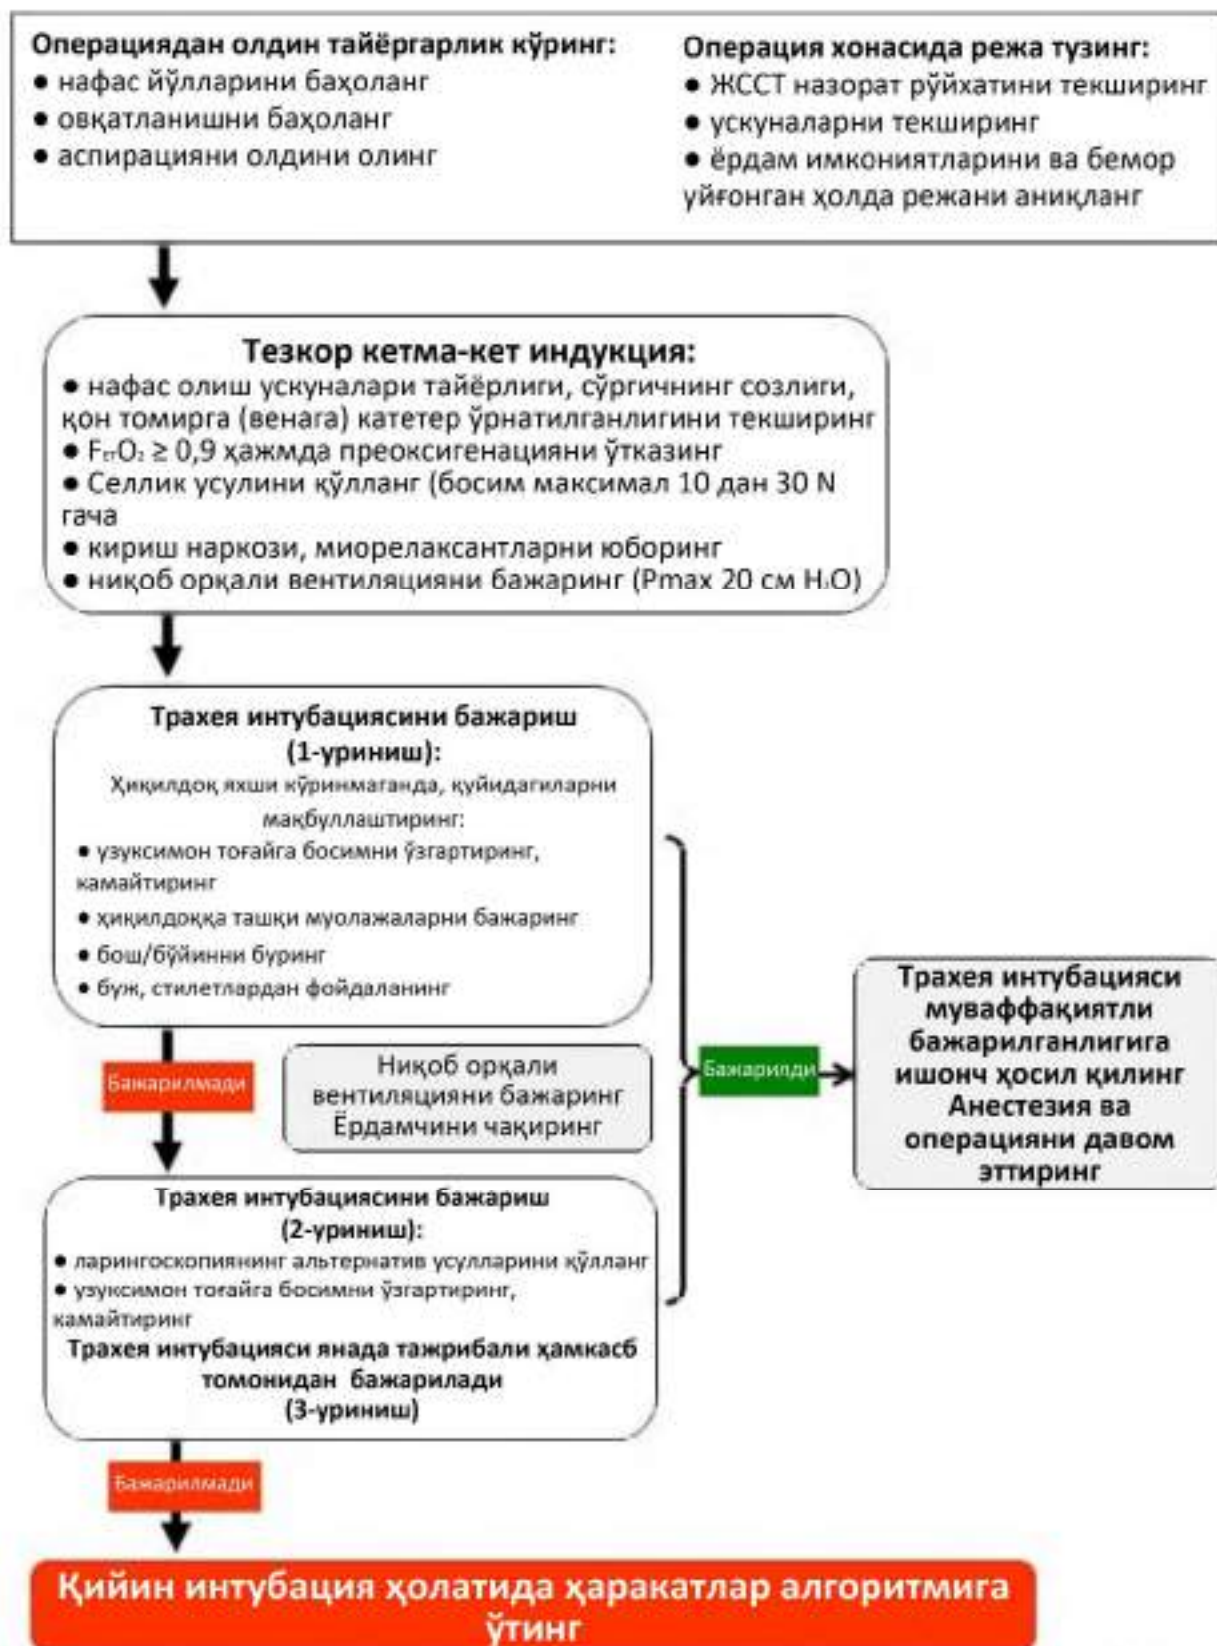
Операциядан олдин тайёргарлик кўринг:
• нафас йўлларини баҳоланг
• овқатланишни баҳоланг
• аспирацияни олдини олинг

Операция хонасида режа тузинг:
• ЖССТ назорат рўйхатини текширинг
• ускуналарни текширинг
• ёрдам имкониятларини ва бемор уйғонган ҳолда режани аниқланг

Тезкор кетма-кет индукция:
• нафас олиш ускуналари тайёрлиги, сўргичнинг созлиги, қон томирга (венага) катетер ўрнатилганлигини текширинг
• $F_{iO_2} \geq 0,9$ ҳажмда преоксигенацияни ўтказинг
• Селлик усулини қўлланг (босим максимал 10 дан 30 N гача
• кириш наркози, миорелаксантларни юборинг
• ниқоб орқали вентиляцияни бажаринг (Pmax 20 см $H_2O$)

Трахея интубациясини бажариш (1-уриниш):
Ҳиқилдоқ яхши кўринмаганда, қуйидагиларни мақбуллаштиринг:
• узуксимон тоғайга босимни ўзгартиринг, камайтиринг
• ҳиқилдоққа ташқи муолажаларни бажаринг
• бош/бўйинни буринг
• буж, стилетлардан фойдаланинг

Бажарилмади

Ниқоб орқали вентиляцияни бажаринг Ёрдамчини чақиринг

Бажарилди

Трахея интубацияси муваффақиятли бажарилганлигига ишонч ҳосил қилинг Анестезия ва операцияни давом эттиринг

Трахея интубациясини бажариш (2-уриниш):
• ларингоскопиянинг альтернатив усулларини қўлланг
• узуксимон тоғайга босимни ўзгартиринг, камайтиринг
Трахея интубацияси янада тажрибали ҳамкасб томонидан бажарилади (3-уриниш)

Бажарилмади

Қийин интубация ҳолатида ҳаракатлар алгоритмига ўтинг